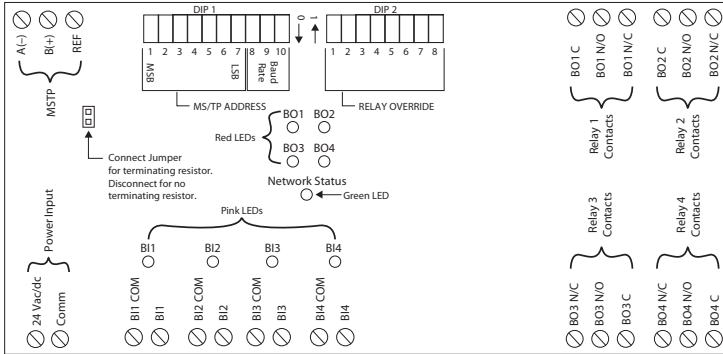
A(–)
B(+)
REF
MSTP

DIP 1
1 2 3 4 5 6 7 8 9 10
MSB
LSB
Baud Rate
MS/TP ADDRESS

0
1

DIP 2
1 2 3 4 5 6 7 8
RELAY OVERRIDE

BO1 C
BO1 N/O
BO1 N/C
Relay 1 Contacts

BO2 C
BO2 N/O
BO2 N/C
Relay 2 Contacts

Connect Jumper for terminating resistor. Disconnect for no terminating resistor.

BO1 BO2
Red LEDs
BO3 BO4

Network Status
Green LED

Relay 3 Contacts
Relay 4 Contacts

Power Input
24 Vac/dc
Comm

Pink LEDs
BI1 BI2 BI3 BI4

BI1 COM
BI1
BI2 COM
BI2
BI3 COM
BI3
BI4 COM
BI4

BO3 N/C
BO3 N/O
BO3 C
BO4 N/C
BO4 N/O
BO4 C